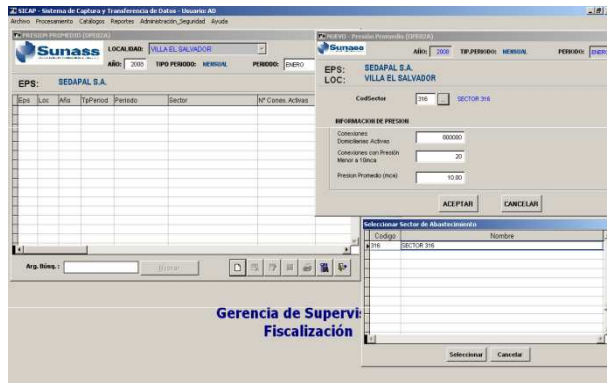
SICAP - Sistema de Captura y Transferencia de Datos - Usuario: AD

Archivo Procesamiento Catálogos Reportes Administración_Seguridad Ayuda

PRESION PROMEDIO (SPSCA)

Sunass

LOCALIDAD: VILLA EL SALVADOR

AÑO: 2008 TIPO PERIODO: MENSUAL PERIODO: ENERO

EPS: SEDAPAL S.A.

| Eps | Loc | Año | TipPeriod | Periodo | Sector | Nº Conex. Activas |
|---|---|---|---|---|---|---|

Arg. Búsq. :

Buscar

NUEVO - Presión Promedio (SPSCA)

Sunass

AÑO: 2008 TIP.PERIODO: MENSUAL PERIODO: ENERO

EPS: SEDAPAL S.A.

LOC: VILLA EL SALVADOR

CodSector 316 ... SECTOR 316

INFORMACION DE PRESION

Conexiones Domiciliarias Activas 000000

Conexiones con Presión Menor a 10mca 20

Presion Promedio (mca) 10.00

ACEPTAR CANCELAR

Seleccionar Sector de Abastecimiento

| Codigo | Nombre |
|---|---|
| 316 | SECTOR 316 |

Seleccionar Cancelar

Gerencia de Supervi

Fiscalización